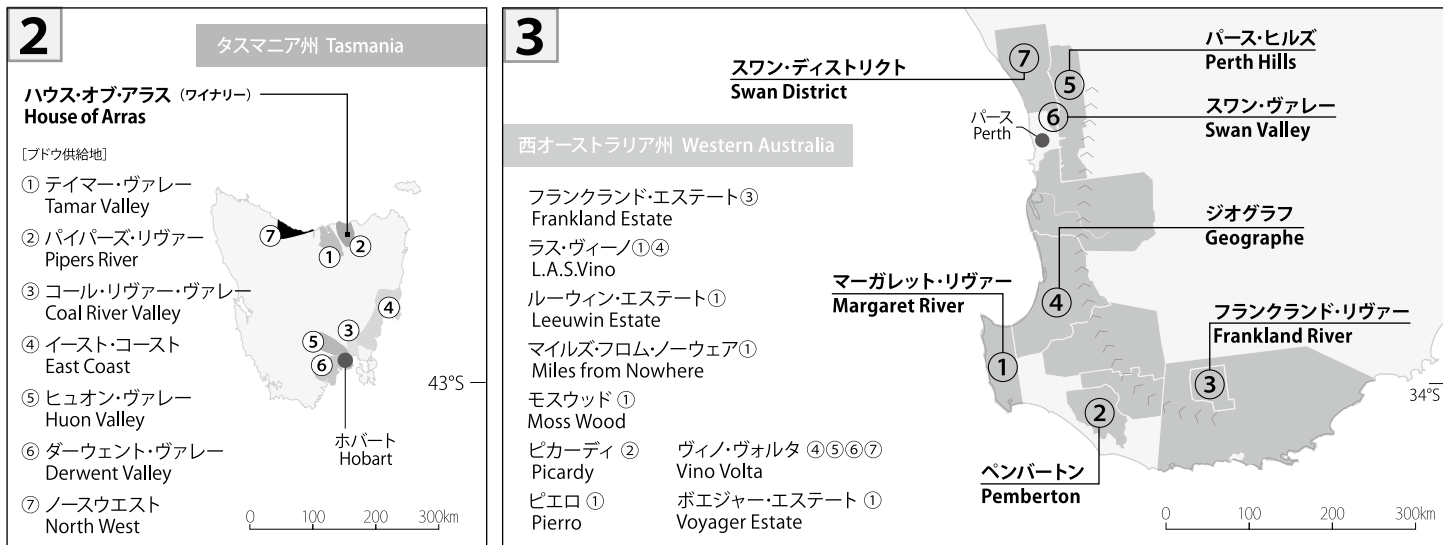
2

タスマニア州 Tasmania

ハウス・オブ・アラス（ワイナリー）
House of Arras

［ブドウ供給地］

① テイマー・ヴァレー
Tamar Valley

② パイパーズ・リヴァー
Pipers River

③ コール・リヴァー・ヴァレー
Coal River Valley

④ イースト・コースト
East Coast

⑤ ヒュオン・ヴァレー
Huon Valley

⑥ ダーウェント・ヴァレー
Derwent Valley

⑦ ノースウエスト
North West

⑦ ② ① ④ ⑤ ③ ⑥

ホバート
Hobart

43°S

0 100 200 300km

3

西オーストラリア州 Western Australia

フランクランド・エステート③
Frankland Estate

ラス・ヴィーノ①④
L.A.S.Vino

ルーウィン・エステート①
Leeuwin Estate

マイルズ・フロム・ノーウェア①
Miles from Nowhere

モスウッド ①
Moss Wood

ピカーディ ②
Picardy

ヴィノ・ヴォルタ ④⑤⑥⑦
Vino Volta

ピエロ ①
Pierro

ボエジャー・エステート ①
Voyager Estate

スワン・ディストリクト
Swan District

⑦

パース・ヒルズ
Perth Hills

⑤

パース
Perth

⑥

スワン・ヴァレー
Swan Valley

ジオグラフ
Geographe

マーガレット・リヴァー
Margaret River

④

フランクランド・リヴァー
Frankland River

①

③

34°S

②

ペンバートン
Pemberton

0 100 200 300km